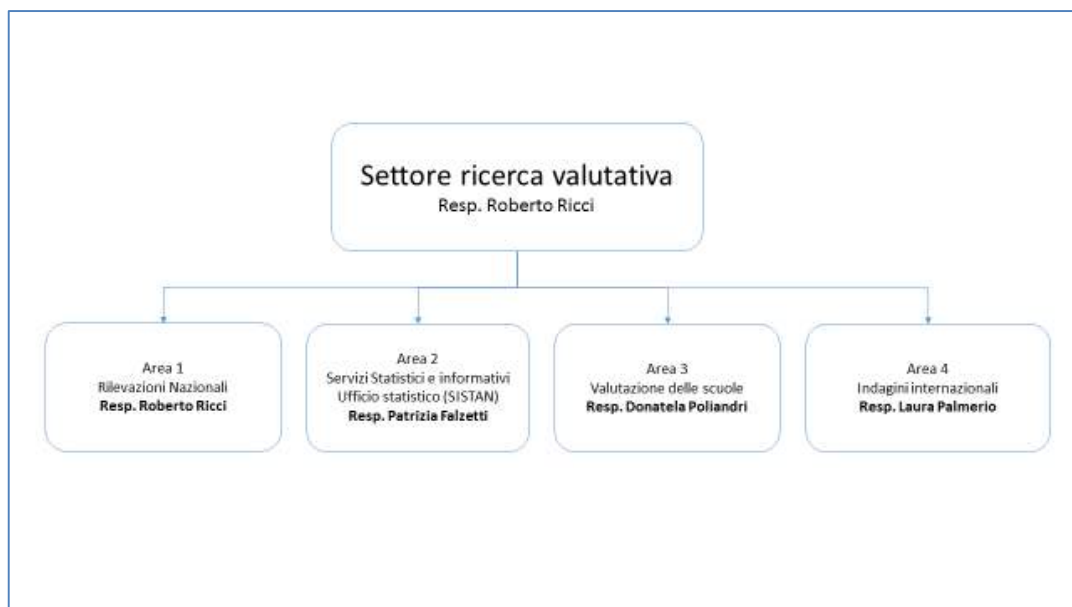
Settore ricerca valutativa
Resp. Roberto Ricci

Area 1
Rilevazioni Nazionali
**Resp. Roberto Ricci**

Area 2
Servizi Statistici e informativi
Ufficio statistico (SISTAN)
**Resp. Patrizia Falzetti**

Area 3
Valutazione delle scuole
**Resp. Donatela Poliandri**

Area 4
Indagini internazionali
**Resp. Laura Palmerio**